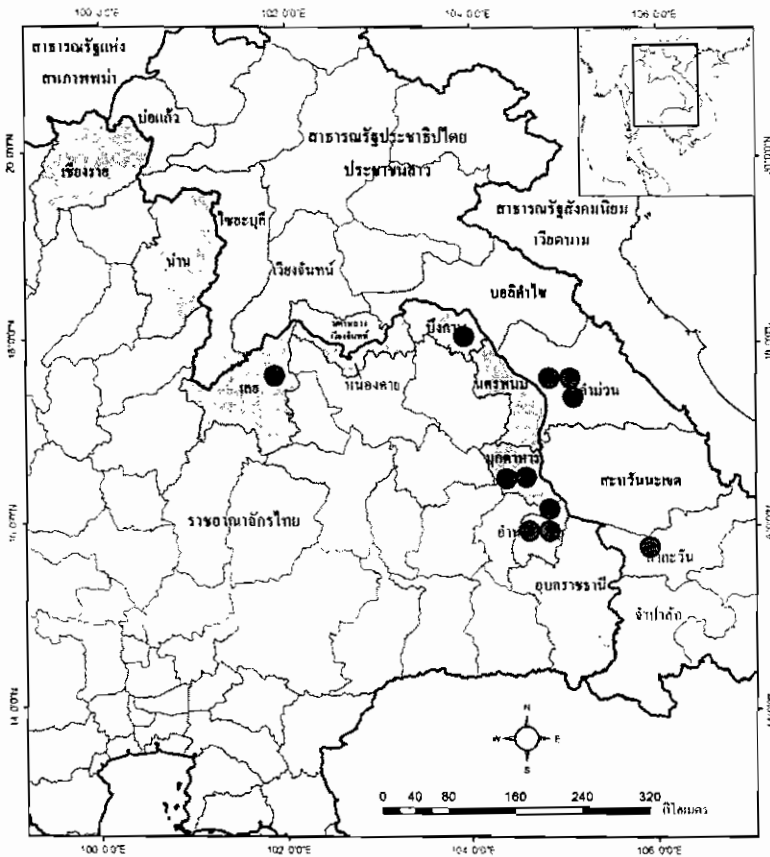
100 0'0"E
102 0'0"E
104 0'0"E
106 0'0"E

สาธารณรัฐแห่งสหภาพพม่า
บ่อแก้ว
เชียงราย
สาธารณรัฐประชาธิปไตยประชาชนลาว
สาธารณรัฐสังคมนิยมเวียดนาม
ไชยะบุรี
น่าน
เวียงจันทน์
บอลิคำไซ
นครหลวงเวียงจันทน์
บึงกาฬ
เลย
หนองคาย
นครพนม
คำม่วน
มุกดาหาร
สะหวันนะเขต
ราชอาณาจักรไทย
อำนาจเจริญ
สาละวัน
อุบลราชธานี
จำปาสัก

20 0'0"N
18 0'0"N
16 0'0"N
14 0'0"N

N
W
E
S

0 40 80 160 240 320 กิโลเมตร